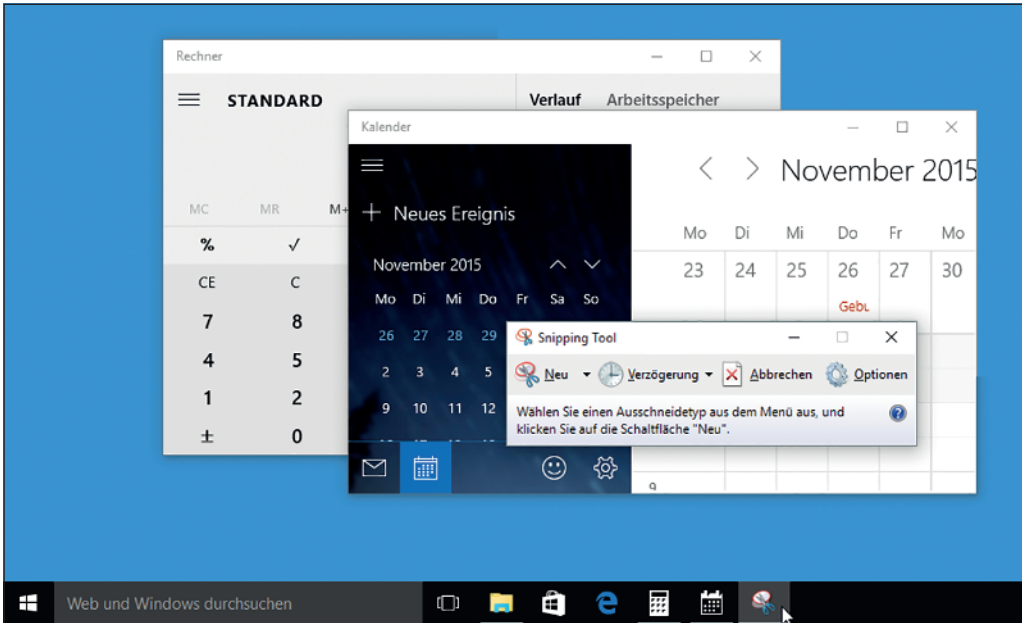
Rechner

STANDARD

Verlauf Arbeitsspeicher

MC MR M+

% √

CE C

7 8

4 5

1 2

± 0

Kalender

+ Neues Ereignis

November 2015

| Mo | Di | Mi | Do | Fr | Sa | So |
|---|---|---|---|---|---|---|
| 26 | 27 | 28 | 29 | | | |
| 2 | 3 | 4 | 5 | | | |
| 9 | 10 | 11 | 12 | | | |

November 2015

| Mo | Di | Mi | Do | Fr | Mo |
|---|---|---|---|---|---|
| 23 | 24 | 25 | 26 | 27 | 30 |

Gebu

9

Snipping Tool

Neu Verzögerung Abbrechen Optionen

Wählen Sie einen Ausschneidetyp aus dem Menü aus, und klicken Sie auf die Schaltfläche "Neu".

Web und Windows durchsuchen